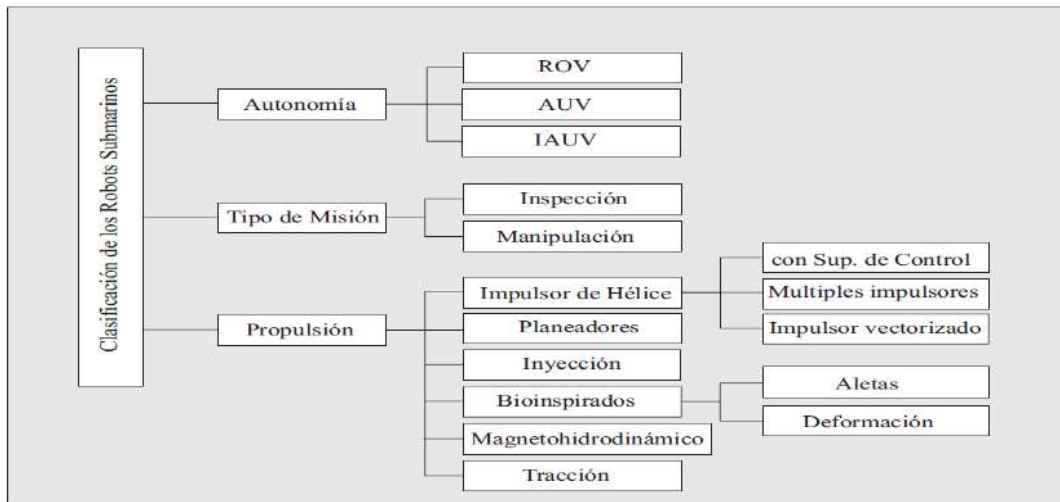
Clasificación de los Robots Submarinos

Autonomía
ROV
AUV
IAUV

Tipo de Misión
Inspección
Manipulación

Propulsión
Impulsor de Hélice
con Sup. de Control
Multiples impulsores
Impulsor vectorizado
Planeadores
Inyección
Bioinspirados
Aletas
Deformación
Magnetohidrodinámico
Tracción